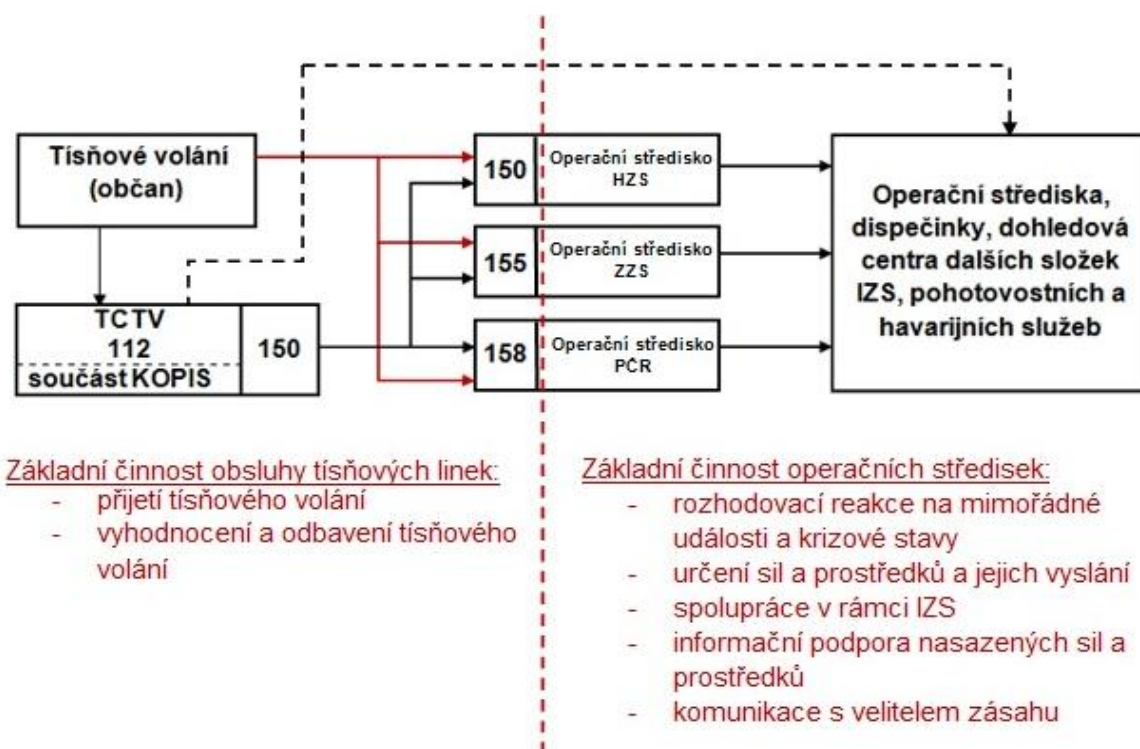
Tísňové volání (občan)

TCTV 112
součást KOPIS

150

150 Operační středisko HZS

155 Operační středisko ZZS

158 Operační středisko PČR

Operační střediska, dispečinky, dohledová centra dalších složek IZS, pohotovostních a havarijních služeb

Základní činnost obsluhy tísňových linek:
- přijetí tísňového volání
- vyhodnocení a odbavení tísňového volání

Základní činnost operačních středisek:
- rozhodovací reakce na mimořádné události a krizové stavy
- určení sil a prostředků a jejich vyslání
- spolupráce v rámci IZS
- informační podpora nasazených sil a prostředků
- komunikace s velitelem zásahu